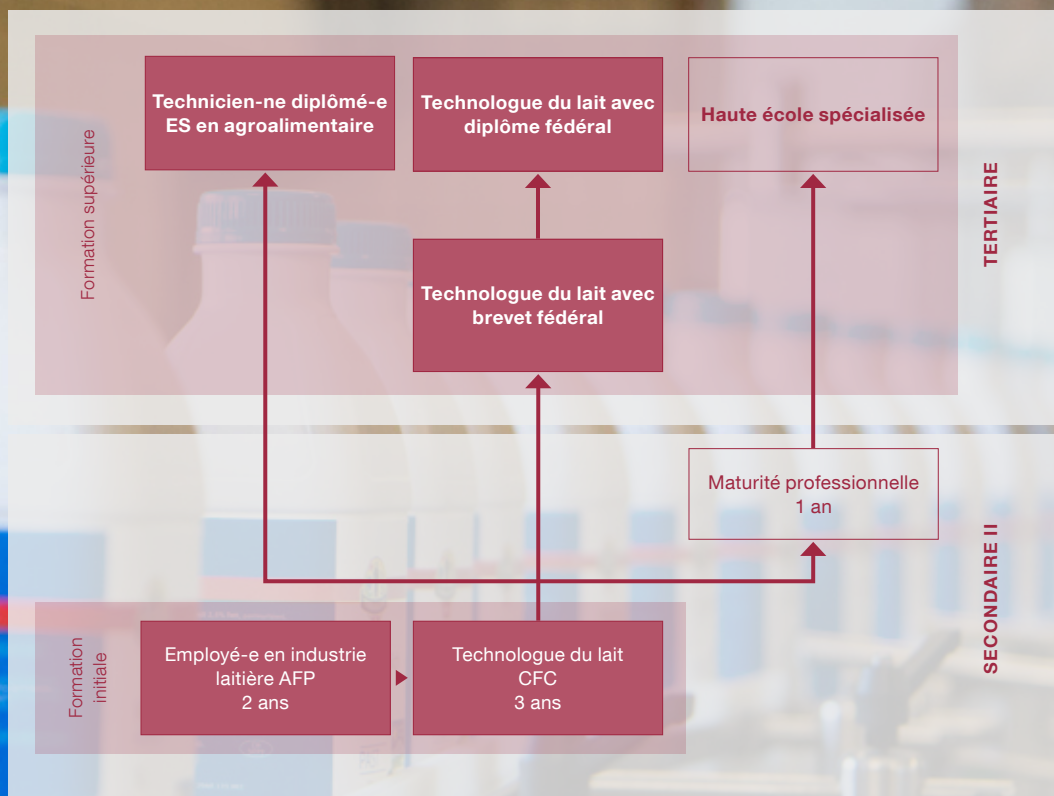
Formation supérieure

Technicien-ne diplômé-e ES en agroalimentaire

Technologue du lait avec diplôme fédéral

Haute école spécialisée

TERTIAIRE

Technologue du lait avec brevet fédéral

Maturité professionnelle
1 an

SECONDAIRE II

Formation initiale

Employé-e en industrie laitière AFP
2 ans

Technologue du lait CFC
3 ans